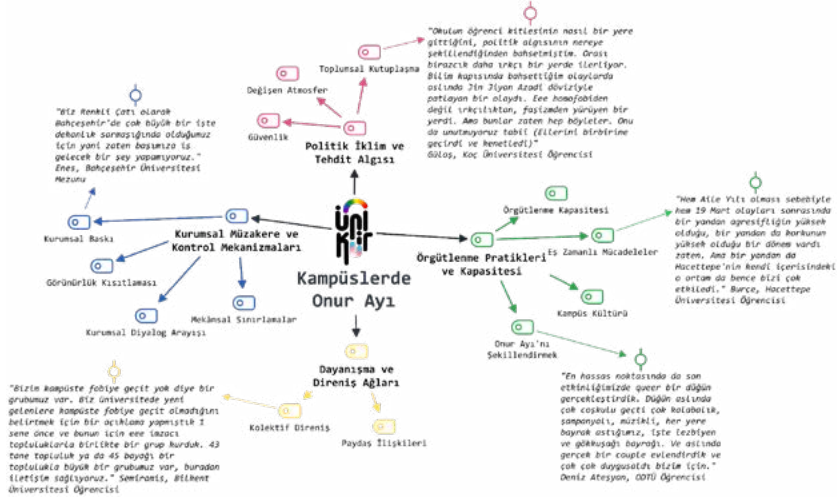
"Okulun öğrenci kitlesinin nasıl bir yere gittiğini, politik algısının nereye şekillendiğinden bahsetmiştim. Orası birazcık daha ırkçı bir yerde ilerliyor. Bilim kapısında bahsettiğim olaylarda aslında Jin Jiyan Azadî dövizliye patlayan bir olaydı. Eee homofobiden değil ırkçılıktan, faşizmden yürüyen bir yerdi. Ama bunlar zaten hep böyleler. Onu da unutmuyoruz tabii (ellerini birbirine geçirdi ve kenetledi)"
Güloş, Koç Üniversitesi Öğrencisi

Toplumsal Kutuplaşma

Değişen Atmosfer

Güvenlik

Politik İklim ve Tehdit Algısı

"Biz Renkli Çatı olarak Bahçeşehir'de çok büyük bir işte dehanlık sarmaşığında olduğumuz için yani zaten başımıza iş gelecek bir şey yapamıyoruz."
Enes, Bahçeşehir Üniversitesi Mezunu

Kurumsal Baskı

Kurumsal Müzakere ve Kontrol Mekanizmaları

Görünürlük Kısıtlaması

Kurumsal Diyalog Arayışı

Mekânsal Sınırlamalar

ÜNİ KİR

Kampüslerde Onur Ayı

Örgütlenme Kapasitesi

Eş Zamanlı Mücadeleler

Örgütlenme Pratikleri ve Kapasitesi

Kampüs Kültürü

Onur Ayı'nı Şekillendirmek

"Hem Aile Yılı olması sebebiyle hem 19 Mart olayları sonrasında bir yandan agresifliğin yüksek olduğu, bir yandan da korkunun yüksek olduğu bir dönem vardı zaten. Ama bir yandan da Hacettepe'nin kendi içerisindeki o ortam da bence bizi çok etkiledi." Burçe, Hacettepe Üniversitesi Öğrencisi

Dayanışma ve Direniş Ağları

"Bizim kampüste fobiye geçit yok diye bir grubumuz var. Biz üniversitede yeni gelenlere kampüste fobiye geçit olmadığını belirtmek için bir açıklama yapmıştık 1 sene önce ve bunun için eee imzacı topluluklarla birlikte bir grup kurduk. 43 tane topluluk ya da 45 bayağı bir topluluklu büyük bir grubumuz var, buradan iletişim sağlıyoruz." Semiramis, Bilkent Üniversitesi Öğrencisi

Kolektif Direniş

Paydaş İlişkileri

"En hassas noktasında da son etkinliğimizde queer bir düğün gerçekleştirdik. Düğün aslında çok coşkulu geçti çok kalabalık, şampanyoli, müzikli, her yere bayrak astığımız, işte lezbiyen ve gökkuşağı bayrağı. Ve aslında gerçek bir couple evlendirdik ve çok çok duygusaldı bizim için."
Deniz Atesyan, ODTÜ Öğrencisi